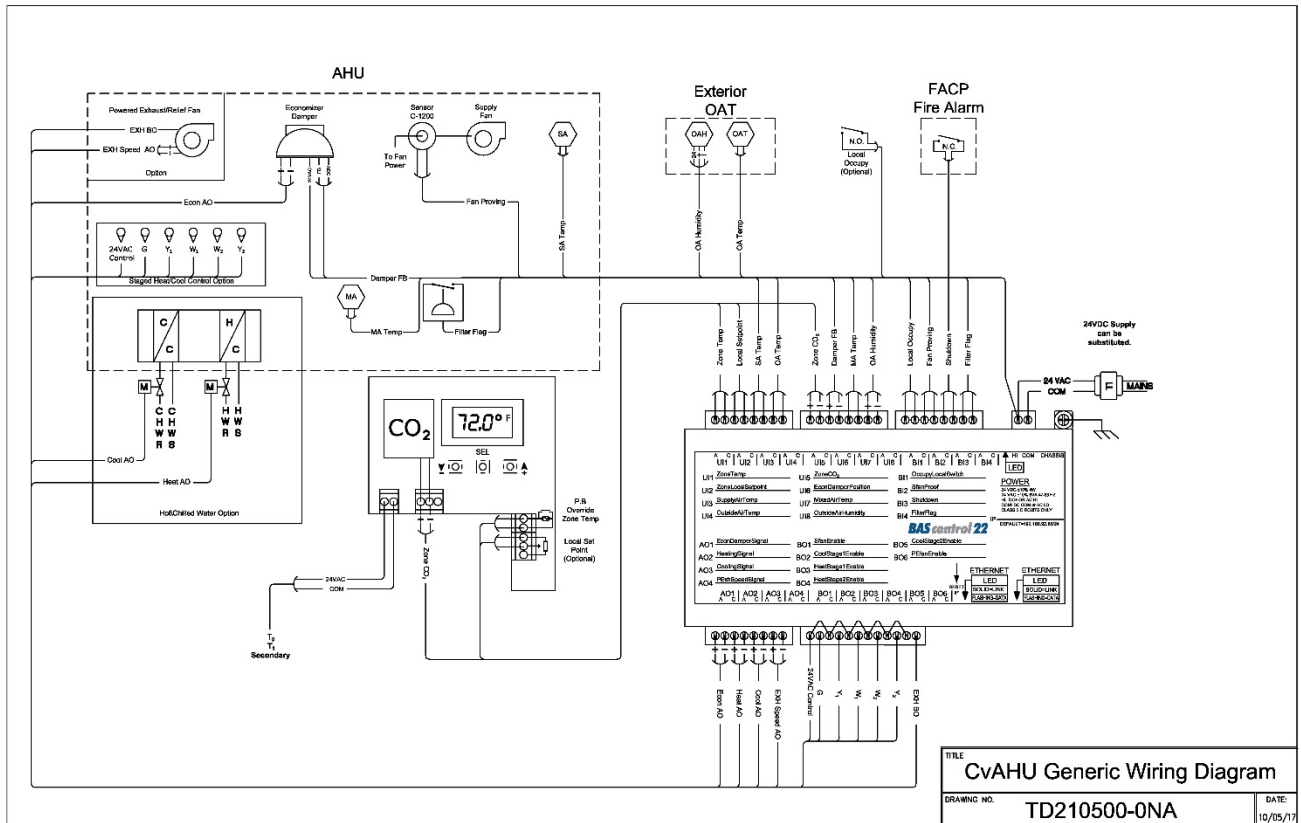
AHU

Powered Exhaust/Relief Fan

EXH BO

EXH Speed AO

Option

Economizer Damper

Sensor C-1200

Supply Fan

To Fan Power

SA

Econ AO

Fan Proving

SA Temp

24VAC Control

G

$Y_1$

$W_1$

$W_2$

$Y_2$

Staged Heat/Cool Control Option

Damper FB

MA

MA Temp

Filter Flag

C

C

H

C

M

M

C H W R

C H W S

H W R

H W S

Cool AO

Heat AO

Hot/Chilled Water Option

Exterior OAT

OAH

OAT

OA Humidity

OA Temp

N.O.

Local Occupy (Optional)

FACP Fire Alarm

N.C.

$CO_2$

72.0° F

SEL

P.B Override Zone Temp

Local Set Point (Optional)

24VAC

COM

Zone $CO_2$

$T_2$

$T_1$

Secondary

Zone Temp

Local Setpoint

SA Temp

OA Temp

Zone $CO_2$

Damper FB

MA Temp

OA Humidity

Local Occupy

Fan Proving

Shutdown

Filter Flag

24VDC Supply can be substituted.

24 VAC

COM

MAINS

UI1 UI2 UI3 UI4 UI5 UI6 UI7 UI8 BI1 BI2 BI3 BI4 HI COM CHASSIS

LED

UI1 ZoneTemp

UI2 ZoneLocalSetpoint

UI3 SupplyAirTemp

UI4 OutsideAirTemp

UI5 ZoneCO2

UI6 EconDamperPosition

UI7 MixedAirTemp

UI8 OutsideAirHumidity

BI1 OccupyLocalSwitch

BI2 SFanProof

BI3 Shutdown

BI4 FilterFlag

POWER

BAS control 22

AO1 EconDamperSignal

AO2 HeatingSignal

AO3 CoolingSignal

AO4 PExhSpeedSignal

BO1 SFanEnable

BO2 CoolStage1Enable

BO3 HeatStage1Enable

BO4 HeatStage2Enable

BO5 CoolStage2Enable

BO6 PExhEnable

ETHERNET

LED

ETHERNET

LED

AO1 AO2 AO3 AO4 BO1 BO2 BO3 BO4 BO5 BO6

Econ AO

Heat AO

Cool AO

EXH Speed AO

24VAC Control

G

$Y_1$

$W_1$

$W_2$

$Y_2$

EXH BO

TITLE

CvAHU Generic Wiring Diagram

DRAWING NO.

TD210500-0NA

DATE:

10/05/17